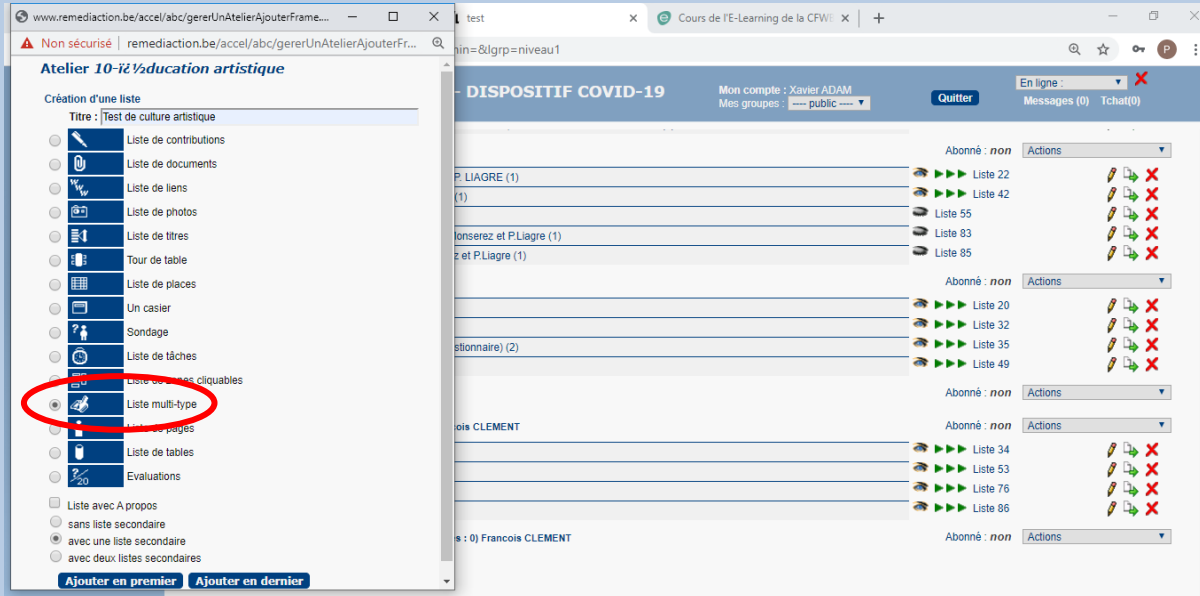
www.remediaction.be/accel/abc/gererUnAtelierAjouterFrame...

Non sécurisé | remediaction.be/accel/abc/gererUnAtelierAjouterFr...

Atelier 10-ï¿½ducation artistique

Création d'une liste

Titre : Test de culture artistique

Liste de contributions
Liste de documents
Liste de liens
Liste de photos
Liste de titres
Tour de table
Liste de places
Un casier
Sondage
Liste de tâches
Liste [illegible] cliquables
Liste multi-type
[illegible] pages
Liste de tables
Evaluations

Liste avec A propos
sans liste secondaire
avec une liste secondaire
avec deux listes secondaires

Ajouter en premier
Ajouter en dernier

test
Cours de l'E-Learning de la CFWI
hin=&lgrp=niveau1

- DISPOSITIF COVID-19
Mon compte : Xavier ADAM
Mes groupes : ---- public ----
Quitter
En ligne :
Messages (0) Tchat(0)

Abonné : non Actions
P. LIAGRE (1) Liste 22
(1) Liste 42
Liste 55
lonserez et P.Liagre (1) Liste 83
z et P.Liagre (1) Liste 85

Abonné : non Actions
Liste 20
Liste 32
stionnaire) (2) Liste 35
Liste 49

Abonné : non Actions

ois CLEMENT Abonné : non Actions
Liste 34
Liste 53
Liste 76
Liste 86

s : 0) Francois CLEMENT Abonné : non Actions